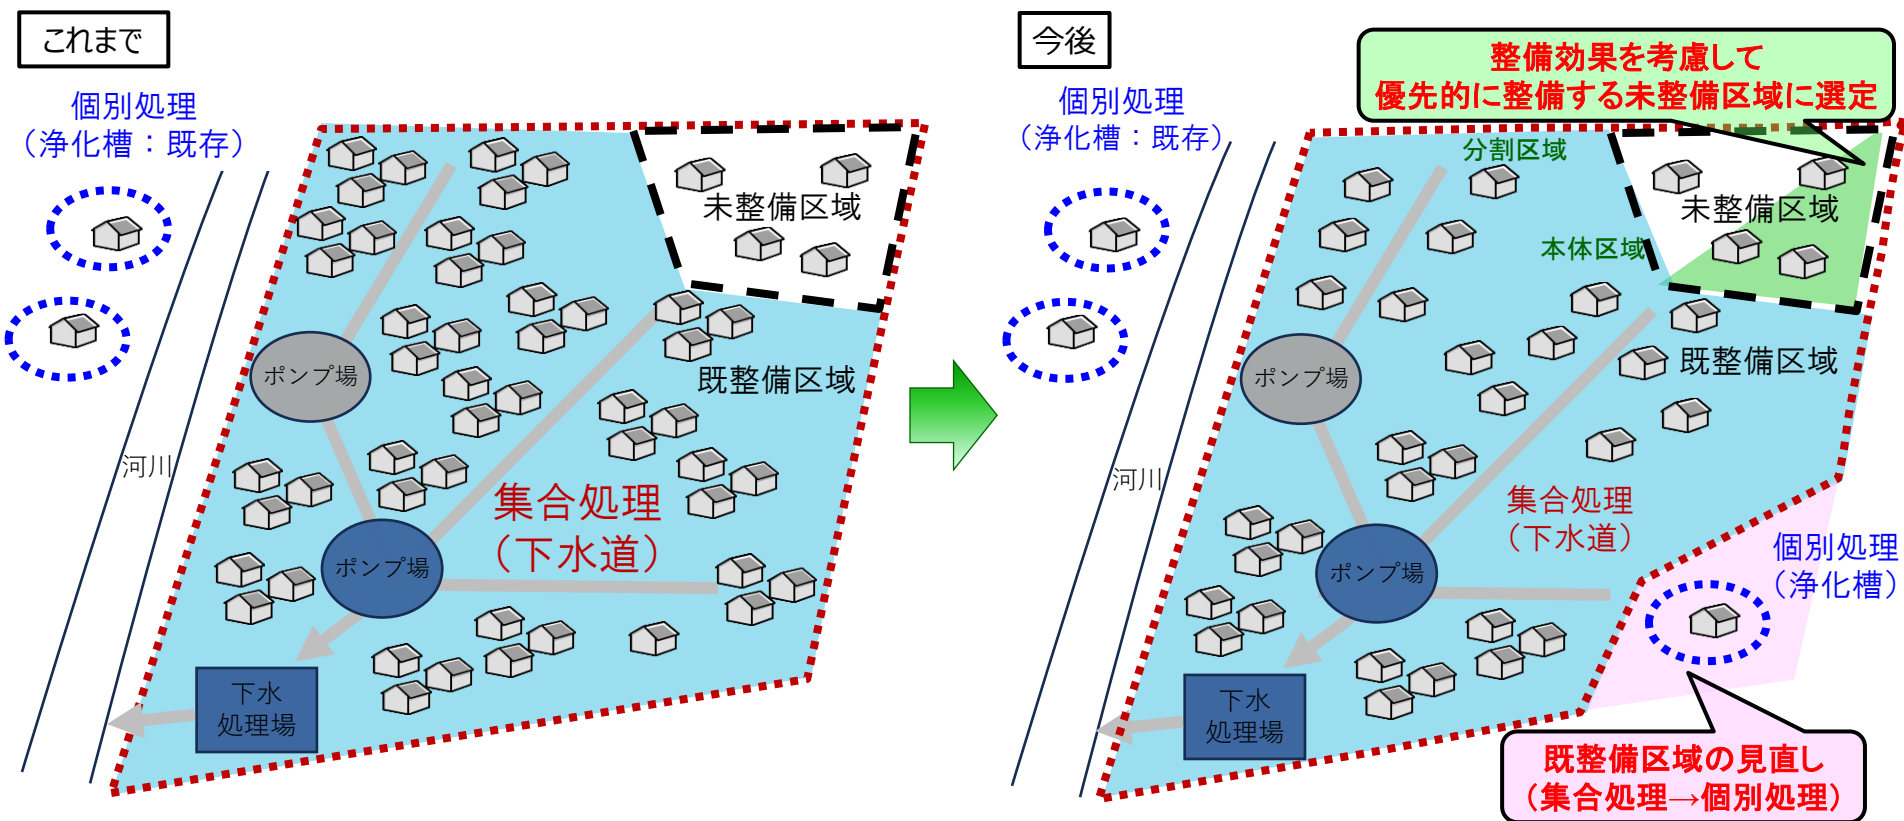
これまで

個別処理
（浄化槽：既存）

未整備区域

既整備区域

ポンプ場

河川

集合処理
（下水道）

ポンプ場

下水
処理場

今後

個別処理
（浄化槽：既存）

整備効果を考慮して
優先的に整備する未整備区域に選定

分割区域

未整備区域

本体区域

既整備区域

ポンプ場

河川

集合処理
（下水道）

ポンプ場

個別処理
（浄化槽）

下水
処理場

既整備区域の見直し
（集合処理→個別処理）